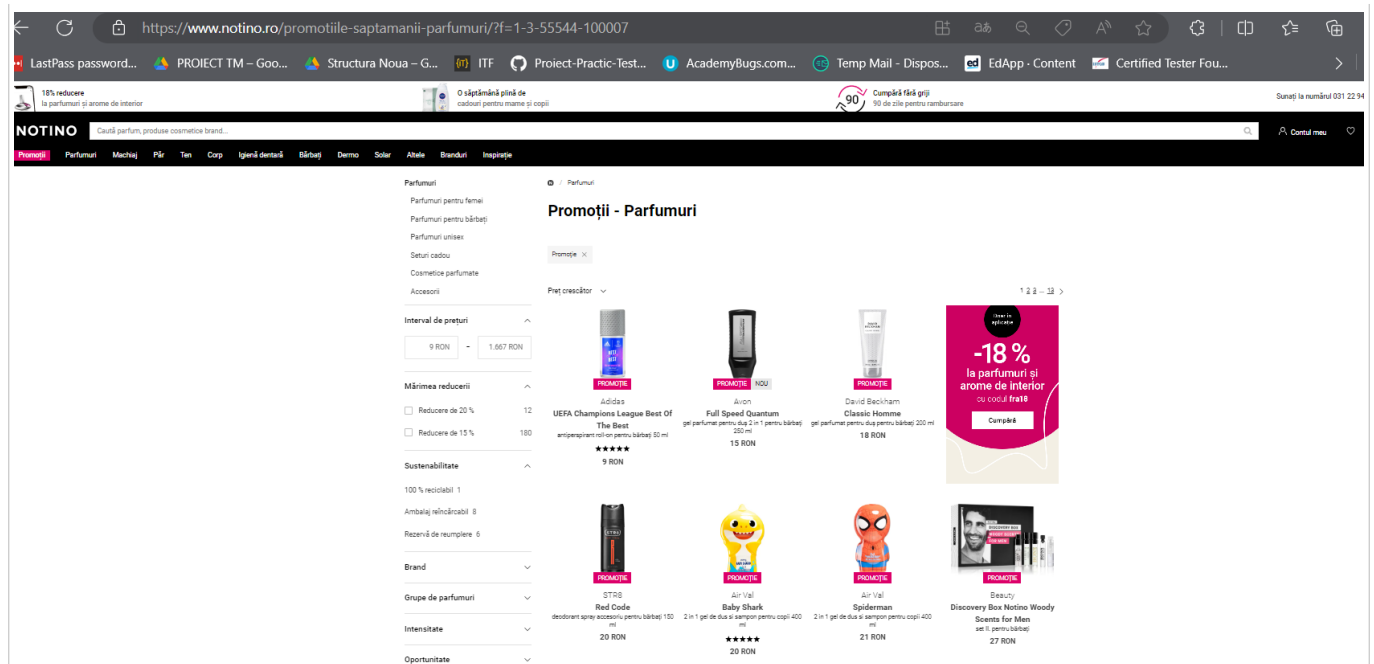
https://www.notino.ro/promotiile-saptamanii-parfumuri/?f=1-3-55544-100007

LastPass password... PROIECT TM – Goo... Structura Noua – G... ITF Proiect-Practic-Test... AcademyBugs.com... Temp Mail - Dispos... EdApp - Content Certified Tester Fou...

18% reducere
la parfumuri și arome de interior

O săptămână plină de
cadouri pentru mame și copii

Cumpără fără griji
90 de zile pentru rambursare

Sunați la numărul 031 22 94

NOTINO Caută parfum, produse cosmetice brand... Contul meu

Promoții Parfumuri Machiaj Păr Ten Corp Igienă dentară Bărbați Dermo Solar Altele Branduri Inspirație

Parfumuri
Parfumuri pentru femei
Parfumuri pentru bărbați
Parfumuri unisex
Seturi cadou
Cosmetice parfumate
Accesorii

Interval de prețuri
9 RON - 1.667 RON

Mărimea reducerii
Reducere de 20 % 12
Reducere de 15 % 180

Sustenabilitate
100 % reciclabil 1
Ambalaj reîncărcabil 8
Rezervă de reumplere 6

Brand
Grupe de parfumuri
Intensitate
Oportunitate

Parfumuri

Promoții - Parfumuri

Promoție ×

Preț crescător

1 2 3 ... 13 >

PROMOȚIE
Adidas
UEFA Champions League Best Of The Best
antiperspirant roll-on pentru bărbați 50 ml
9 RON

PROMOȚIE NOU
Avon
Full Speed Quantum
gel parfumat pentru duș 2 in 1 pentru bărbați 250 ml
15 RON

PROMOȚIE
David Beckham
Classic Homme
gel parfumat pentru duș pentru bărbați 200 ml
18 RON

Doar în aplicație
-18 %
la parfumuri și arome de interior
cu codul fra18
Cumpără

PROMOȚIE
STR8
Red Code
deodorant spray accesoriu pentru bărbați 150 ml
20 RON

PROMOȚIE
Air Val
Baby Shark
2 in 1 gel de dus si sampon pentru copii 400 ml
20 RON

PROMOȚIE
Air Val
Spiderman
2 in 1 gel de dus si sampon pentru copii 400 ml
21 RON

PROMOȚIE
Beauty
Discovery Box Notino Woody Scents for Men
set II. pentru bărbați
27 RON